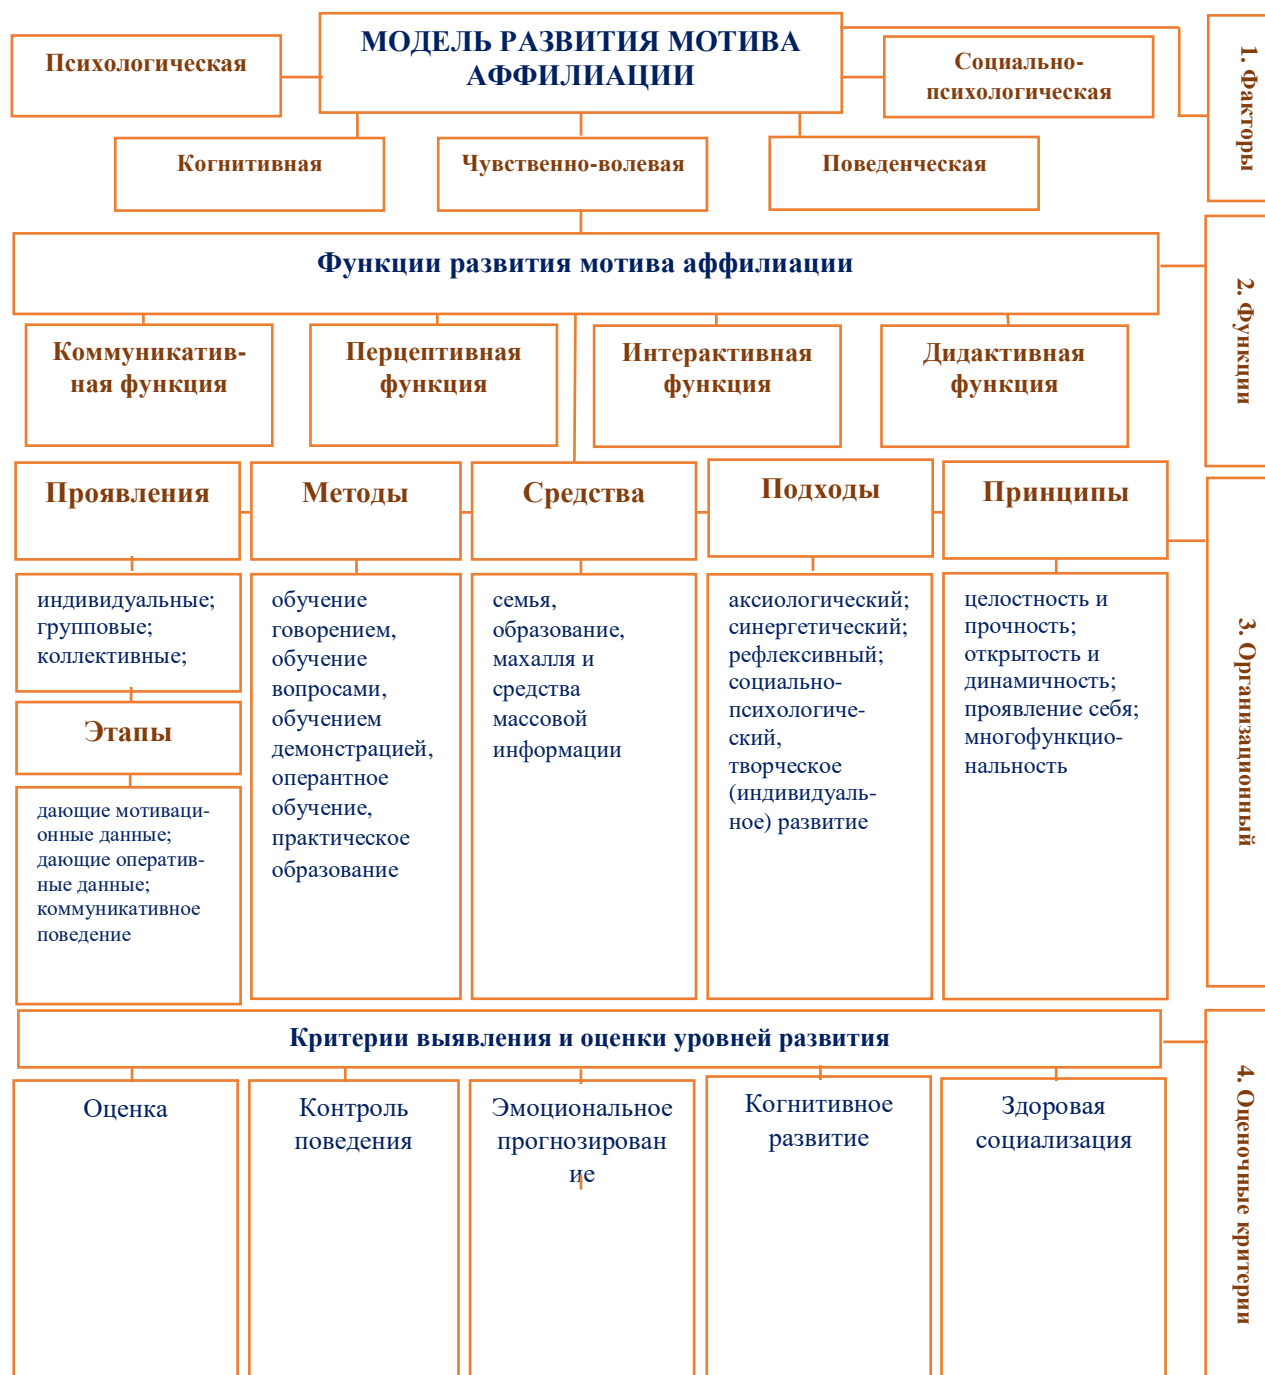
МОДЕЛЬ РАЗВИТИЯ МОТИВА АФФИЛИАЦИИ

Психологическая

Социально-психологическая

1. Факторы

Когнитивная

Чувственно-волевая

Поведенческая

Функции развития мотива аффилиации

2. Функции

Коммуникативная функция

Перцептивная функция

Интерактивная функция

Дидактивная функция

Проявления

Методы

Средства

Подходы

Принципы

индивидуальные; групповые; коллективные;

обучение говорением, обучение вопросами, обучением демонстрацией, оперантное обучение, практическое образование

семья, образование, махалля и средства массовой информации

аксиологический; синергетический; рефлексивный; социально-психологический, творческое (индивидуальное) развитие

целостность и прочность; открытость и динамичность; проявление себя; многофункциональность

Этапы

дающие мотивационные данные; дающие оперативные данные; коммуникативное поведение

3. Организационный

Критерии выявления и оценки уровней развития

4. Оценочные критерии

Оценка

Контроль поведения

Эмоциональное прогнозирование

Когнитивное развитие

Здоровая социализация